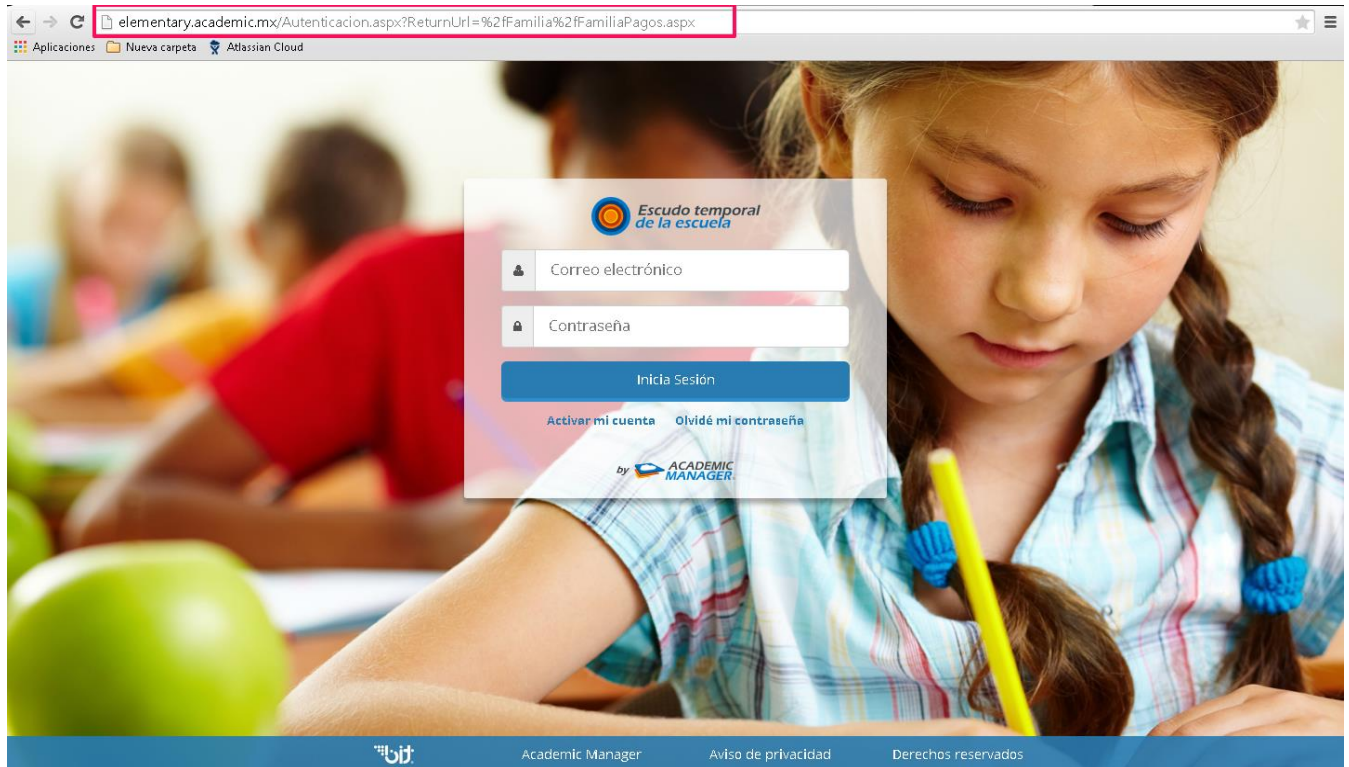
elementary.academic.mx/Autenticacion.aspx?ReturnUrl=%2fFamilia%2fFamiliaPagos.aspx

Aplicaciones Nueva carpeta Atlassian Cloud

Escudo temporal de la escuela

Correo electrónico

Contraseña

Inicia Sesión

Activar mi cuenta Olvidé mi contraseña

by ACADEMIC MANAGER

bit Academic Manager Aviso de privacidad Derechos reservados